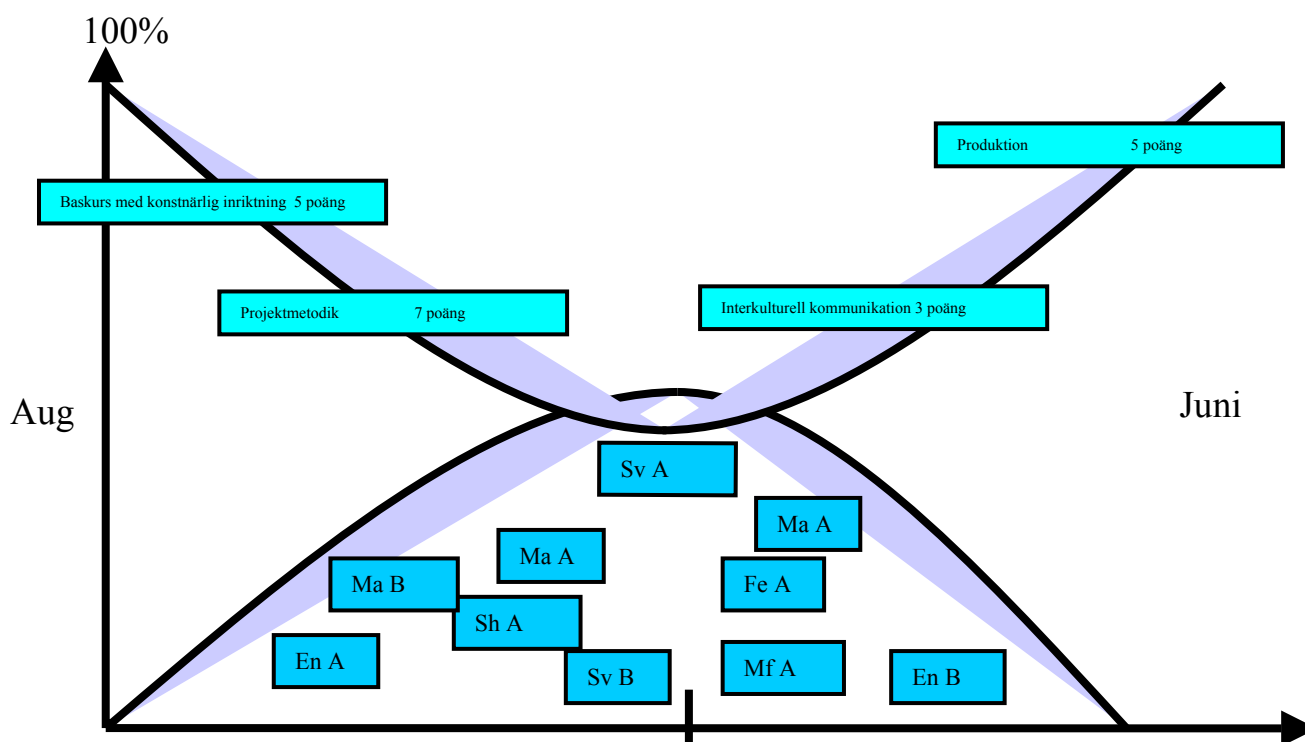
100%

Baskurs med konstnärlig inriktning 5 poäng

Projektmetodik 7 poäng

Produktion 5 poäng

Interkulturell kommunikation 3 poäng

Aug

Juni

Sv A

Ma A

Ma A

Ma B

Fe A

Sh A

En A

Sv B

Mf A

En B